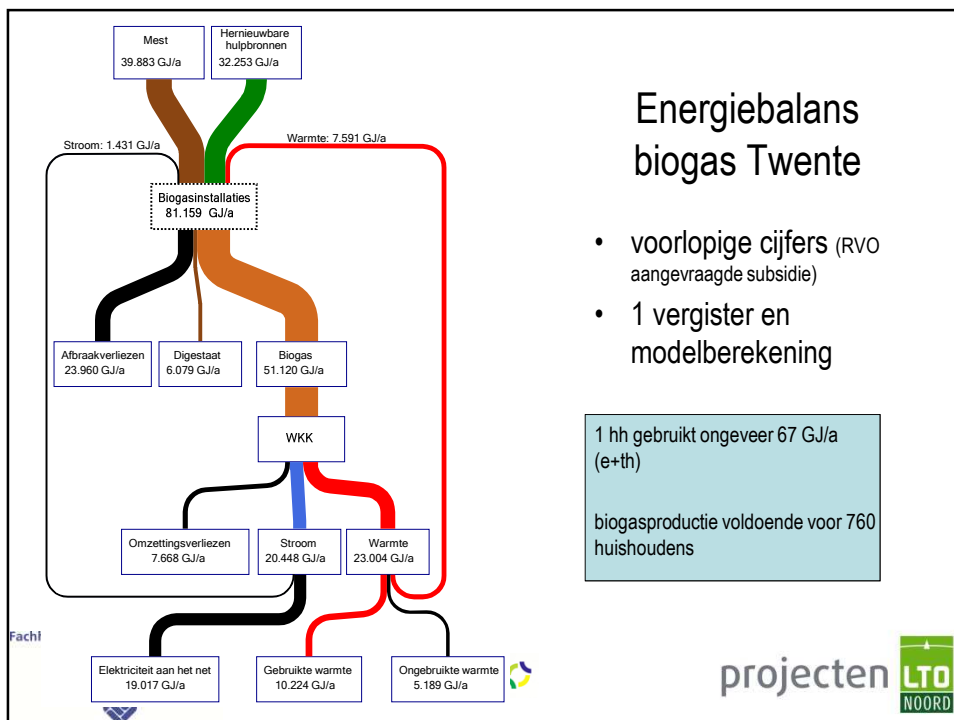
Mest
39.883 GJ/a

Hernieuwbare hulpbronnen
32.253 GJ/a

Stroom: 1.431 GJ/a

Warmte: 7.591 GJ/a

Biogasinstallaties
81.159 GJ/a

Afbraakverliezen
23.960 GJ/a

Digestaat
6.079 GJ/a

Biogas
51.120 GJ/a

WKK

Omzettingsverliezen
7.668 GJ/a

Stroom
20.448 GJ/a

Warmte
23.004 GJ/a

Elektriciteit aan het net
19.017 GJ/a

Gebruikte warmte
10.224 GJ/a

Ongebruikte warmte
5.189 GJ/a

Fachl

Energiebalans biogas Twente

• voorlopige cijfers (RVO aangevraagde subsidie)

• 1 vergister en modelberekening

1 hh gebruikt ongeveer 67 GJ/a (e+th)

biogasproductie voldoende voor 760 huishoudens

projecten LTO NOORD